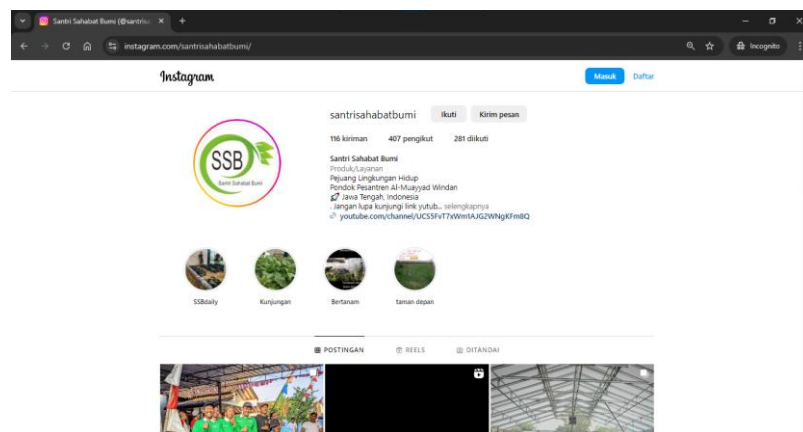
Santri Sahabat Bumi (@santris ×
+
instagram.com/santrisahabatbumi/
Incognito

Instagram
Masuk
Daftar

SSB
Santri Sahabat Bumi

santrisahabatbumi
Ikuti
Kirim pesan

116 kiriman
407 pengikut
281 diikuti

Santri Sahabat Bumi
Produk/Layanan
Pejuang Lingkungan Hidup
Pondok Pesantren Al-Muayyad Windan
📍 Jawa Tengah, Indonesia
. Jangan lupa kunjungi link yutub... selengkapnya
youtube.com/channel/UCS5FvT7xWm1AJG2WNgKFmBQ

SSBdaily
Kunjungan
Bertanam
taman depan

POSTINGAN
REELS
DITANDAI